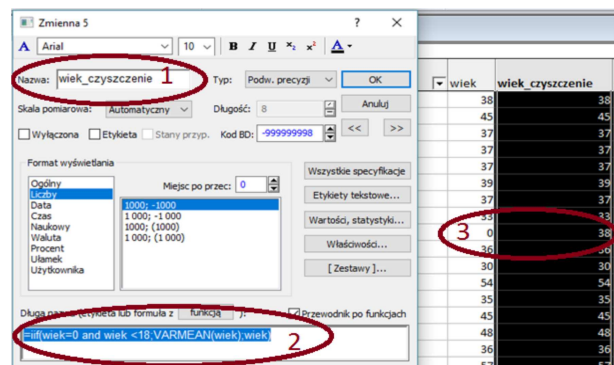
Zmienna 5

?

✕

A Arial 10 B I U $x_2$ $x^2$ A

Nazwa: wiek_czyszczenie 1

Typ: Podw. precyzji

OK

Skala pomiarowa: Automatyczny

Długość: 8

Anuluj

Wyłączona Etykieta Stany przyp. Kod BD: -999999998

<< >>

Format wyświetlania

Ogólny
Liczby
Data
Czas
Naukowy
Waluta
Procent
Ułamek
Użytkownika

Miejsc po przec: 0

1000; -1000
1 000; -1 000
1000; (1000)
1 000; (1 000)

Wszystkie specyfikacje

Etykiety tekstowe...

Wartości, statystyki...

Właściwości...

[ Zestawy ]...

Długa nazwa (etykieta lub formuła z funkcją):

Przewodnik po funkcjach

=iif(wiek=0 and wiek <18;VARMEAN(wiek);wiek) 2

| wiek | wiek_czyszczenie |
|---|---|
| 38 | 38 |
| 45 | 45 |
| 37 | 37 |
| 37 | 37 |
| 37 | 37 |
| 39 | 39 |
| 37 | 37 |
| 33 | 33 |
| 0 | 38 |
| 36 | 36 |
| 30 | 30 |
| 54 | 54 |
| 35 | 35 |
| 45 | 45 |
| 48 | 48 |
| 36 | 36 |

3